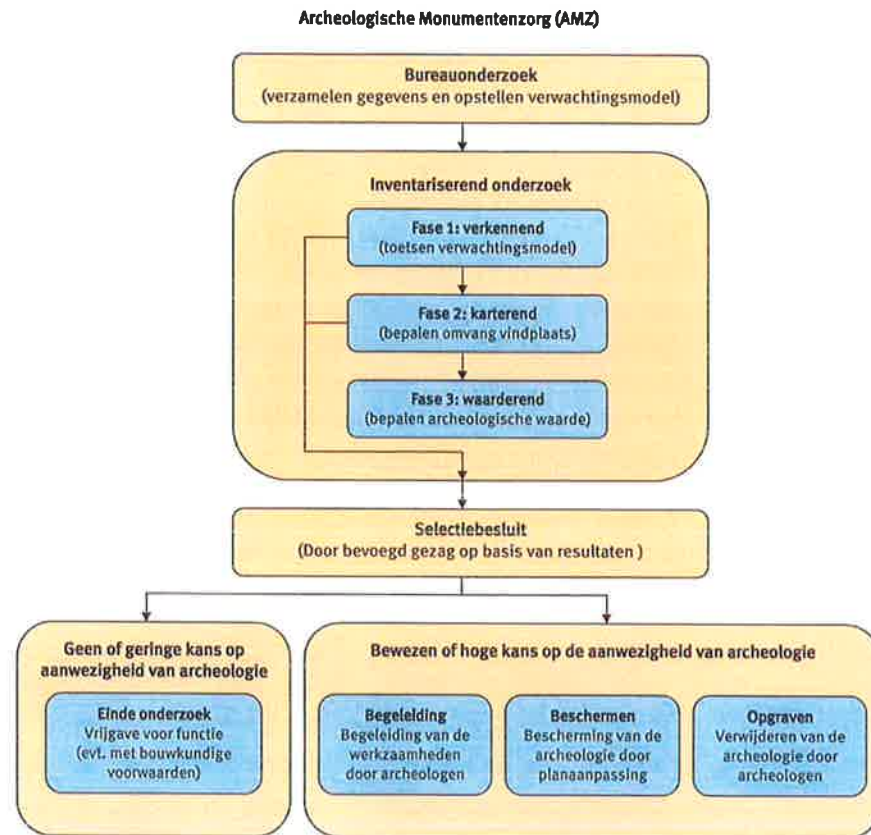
Archeologische Monumentenzorg (AMZ)

Bureauonderzoek
(verzamelen gegevens en opstellen verwachtingsmodel)

Inventariserend onderzoek

Fase 1: verkennend
(toetsen verwachtingsmodel)

Fase 2: karterend
(bepalen omvang vindplaats)

Fase 3: waarderend
(bepalen archeologische waarde)

Selectiebesluit
(Door bevoegd gezag op basis van resultaten )

Geen of geringe kans op aanwezigheid van archeologie

Einde onderzoek
Vrijgave voor functie
(evt. met bouwkundige voorwaarden)

Bewezen of hoge kans op de aanwezigheid van archeologie

Begeleiding
Begeleiding van de werkzaamheden door archeologen

Beschermen
Bescherming van de archeologie door planaanpassing

Opgraven
Verwijderen van de archeologie door archeologen